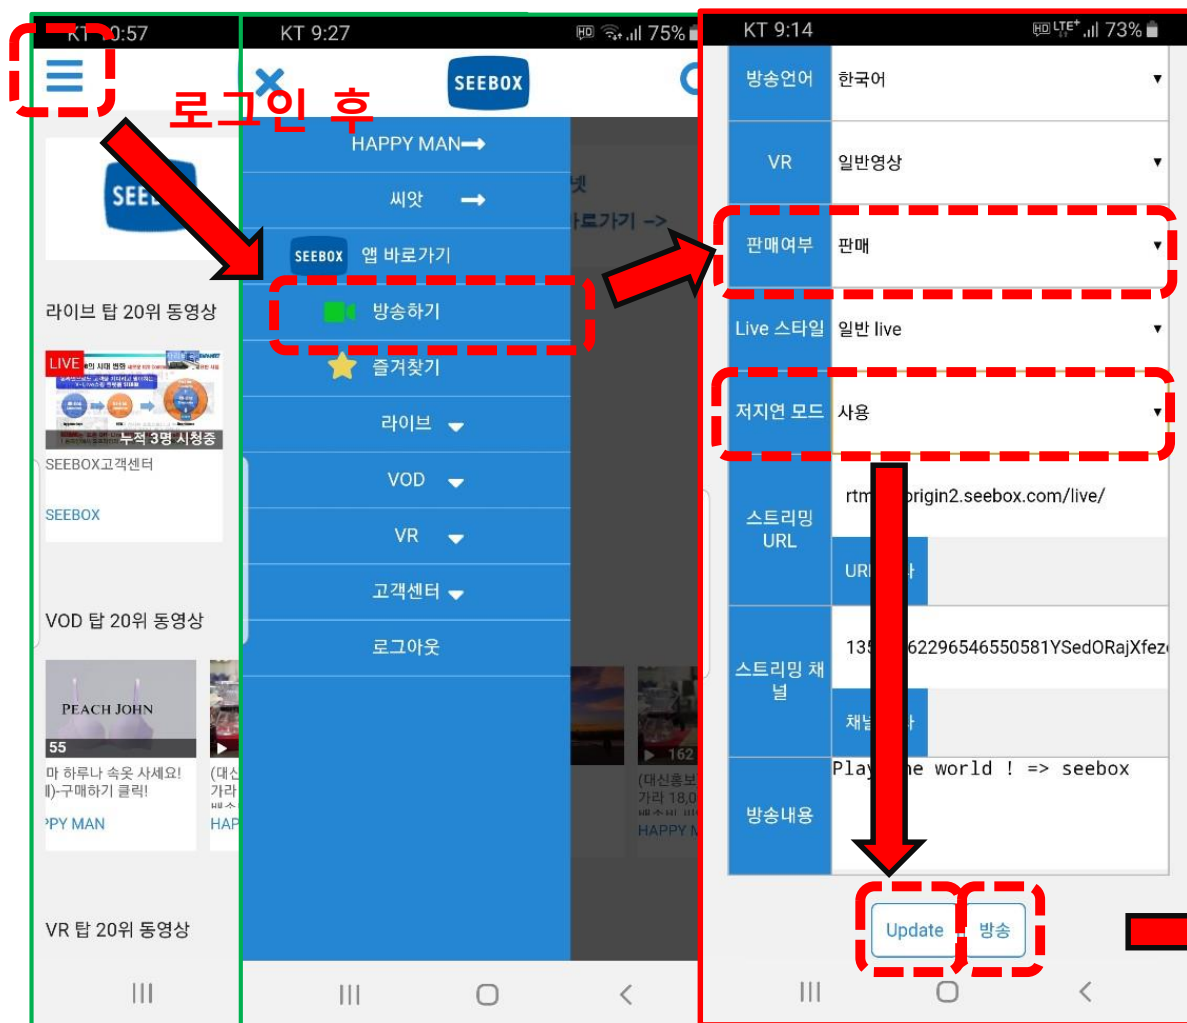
KT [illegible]0:57

SEE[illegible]

라이브 탑 20위 동영상

LIVE

누적 3명 시청중

SEEBOX고객센터

SEEBOX

VOD 탑 20위 동영상

PEACH JOHN

55

마 하루나 속옷 사세요! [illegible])-구매하기 클릭!

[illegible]PY MAN

(대신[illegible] 가라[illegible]

HAP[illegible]

VR 탑 20위 동영상

로그인 후

KT 9:27

75%

SEEBOX

HAPPY MAN⟶

씨앗 ⟶

SEEBOX 앱 바로가기

방송하기

즐겨찾기

라이브

VOD

VR

고객센터

로그아웃

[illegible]넷

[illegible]바로가기 ->

162

(대신홍보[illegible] 가라 18,0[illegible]

HAPPY M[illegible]

KT 9:14

73%

| 방송언어 | 한국어 |
|---|---|
| VR | 일반영상 |
| 판매여부 | 판매 |
| Live 스타일 | 일반 live |
| 저지연 모드 | 사용 |
| 스트리밍 URL | rtm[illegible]origin2.seebox.com/live/ URL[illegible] |
| 스트리밍 채널 | 13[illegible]62296546550581YSedORajXfez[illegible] 채널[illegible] |
| 방송내용 | Play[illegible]he world ! => seebox |

Update

방송